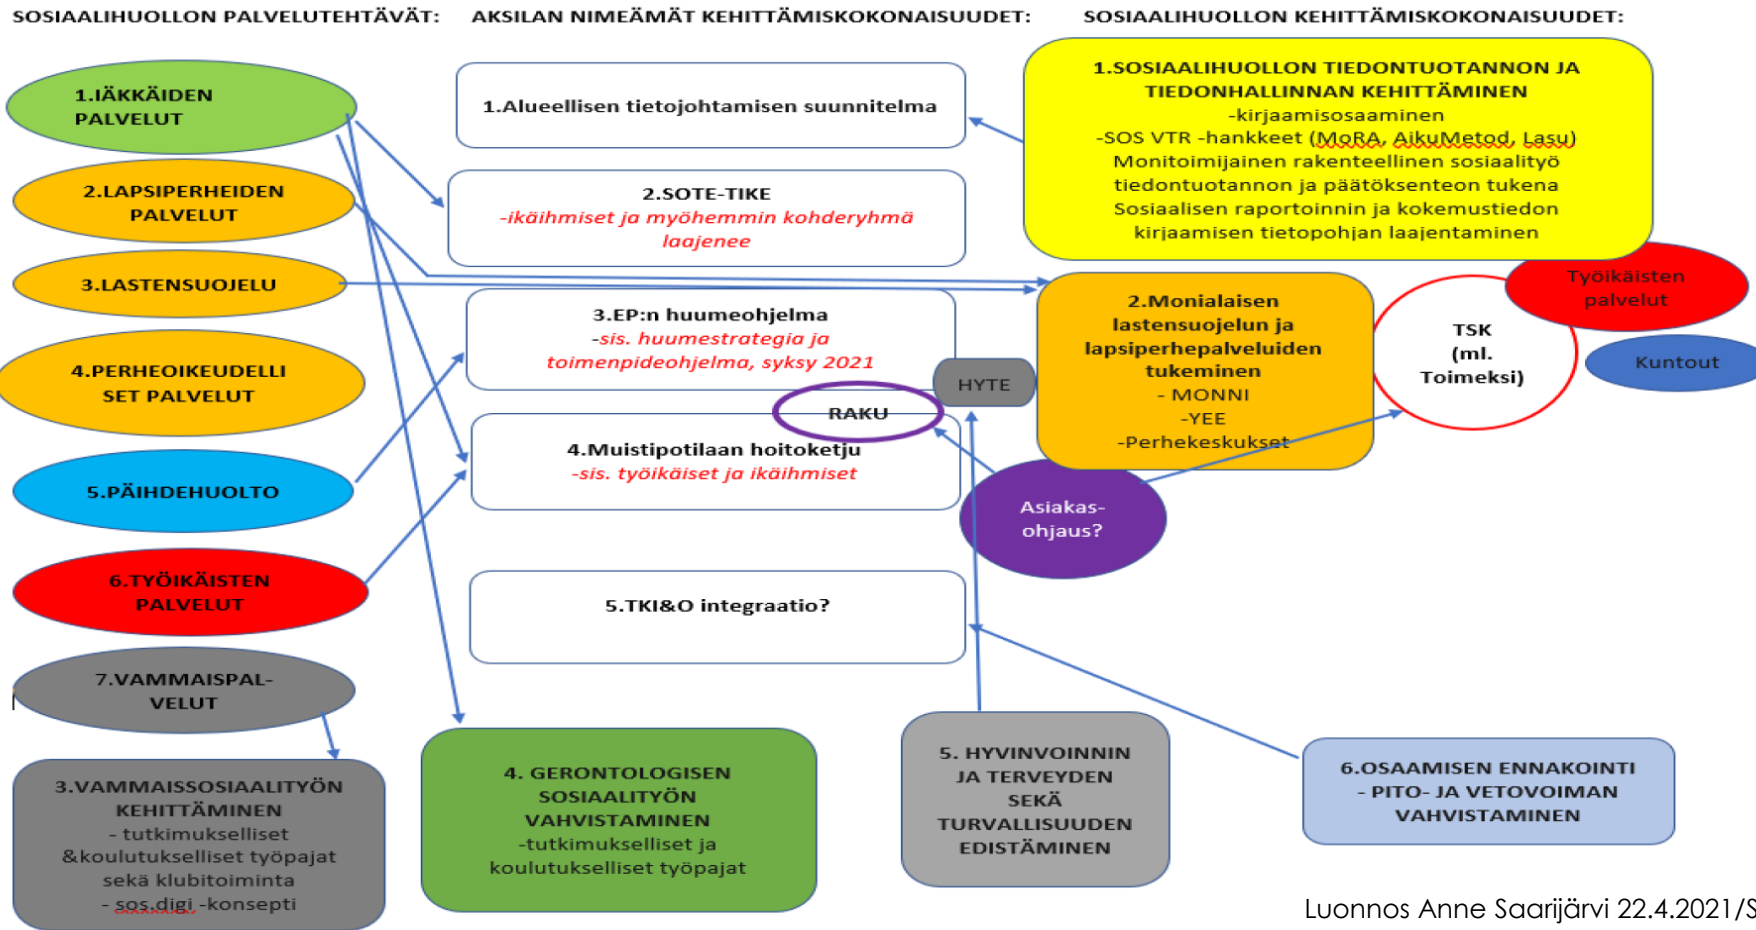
SOSIAALIHUOLLON PALVELUTEHTÄVÄT:

AKSILAN NIMEÄMÄT KEHITTÄMISKOKONAISUUDET:

SOSIAALIHUOLLON KEHITTÄMISKOKONAISUUDET:

1.IÄKKÄIDEN PALVELUT

2.LAPSIPERHEIDEN PALVELUT

3.LASTENSUOJELU

4.PERHEOIKEUDELLISET PALVELUT

5.PÄIHDEHUOLTO

6.TYÖIKÄISTEN PALVELUT

7.VAMMAISPAL-VELUT

1.Alueellisen tietojohtamisen suunnitelma

2.SOTE-TIKE
-ikäihmiset ja myöhemmin kohderyhmä laajenee

3.EP:n huumeohjelma
-sis. huumestrategia ja toimenpideohjelma, syksy 2021

HYTE

RAKU

4.Muistipotilaan hoitoketju
-sis. työikäiset ja ikäihmiset

5.TKI&O integraatio?

1.SOSIAALIHUOLLON TIEDONTUOTANNON JA TIEDONHALLINNAN KEHITTÄMINEN
-kirjaamisosaaminen
-SOS VTR -hankkeet (MoRA, AikuMetod, Lasu)
Monitoimijainen rakenteellinen sosiaalityö tiedontuotannon ja päätöksenteon tukena
Sosiaalisen raportoinnin ja kokemustiedon kirjaamisen tietopohjan laajentaminen

Työikäisten palvelut

2.Monialaisen lastensuojelun ja lapsiperhepalveluiden tukeminen
- MONNI
-YEE
-Perhekeskukset

TSK (ml. Toimeksi)

Kuntout

Asiakas-ohjaus?

3.VAMMAISSOSIAALITYÖN KEHITTÄMINEN
- tutkimukselliset &koulutukselliset työpajat sekä klubitoiminta
- sos.digi -konsepti

4. GERONTOLOGISEN SOSIAALITYÖN VAHVISTAMINEN
-tutkimukselliset ja koulutukselliset työpajat

5. HYVINVOINNIN JA TERVEYDEN SEKÄ TURVALLISUUDEN EDISTÄMINEN

6.OSAAMISEN ENNAKOINTI
- PITO- JA VETOVOIMAN VAHVISTAMINEN

Luonnos Anne Saarijärvi 22.4.2021/S